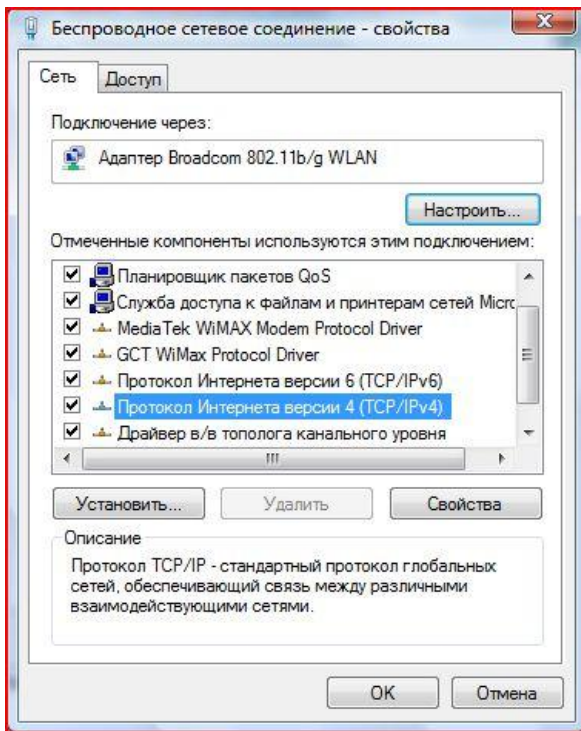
Беспроводное сетевое соединение - свойства

Сеть | Доступ

Подключение через:

Адаптер Broadcom 802.11b/g WLAN

Настроить...

Отмеченные компоненты используются этим подключением:

Планировщик пакетов QoS
Служба доступа к файлам и принтерам сетей Micro
MediaTek WiMAX Modem Protocol Driver
GCT WiMax Protocol Driver
Протокол Интернета версии 6 (TCP/IPv6)
Протокол Интернета версии 4 (TCP/IPv4)
Драйвер в/в тополога канального уровня

Установить... | Удалить | Свойства

Описание

Протокол TCP/IP - стандартный протокол глобальных сетей, обеспечивающий связь между различными взаимодействующими сетями.

OK | Отмена